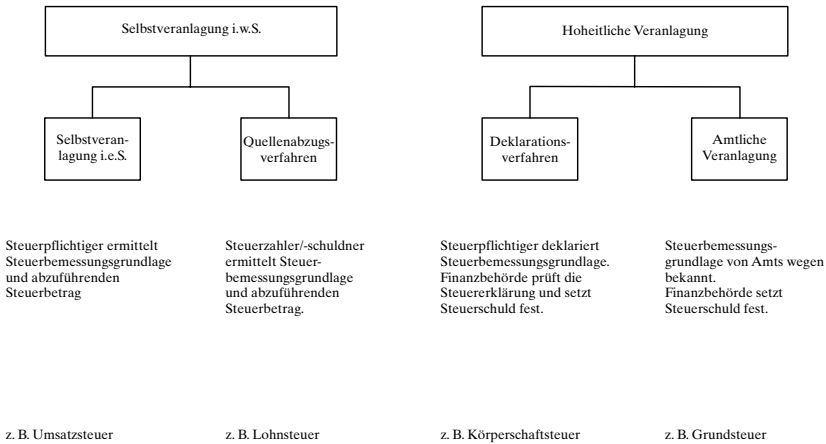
Selbstveranlagung i.w.S.

Selbstveranlagung i.e.S.

Quellenabzugsverfahren

Hoheitliche Veranlagung

Deklarationsverfahren

Amtliche Veranlagung

Steuerpflichtiger ermittelt Steuerbemessungsgrundlage und abzuführenden Steuerbetrag

Steuerzahler/-schuldner ermittelt Steuerbemessungsgrundlage und abzuführenden Steuerbetrag.

Steuerpflichtiger deklariert Steuerbemessungsgrundlage. Finanzbehörde prüft die Steuererklärung und setzt Steuerschuld fest.

Steuerbemessungsgrundlage von Amts wegen bekannt. Finanzbehörde setzt Steuerschuld fest.

z. B. Umsatzsteuer

z. B. Lohnsteuer

z. B. Körperschaftsteuer

z. B. Grundsteuer